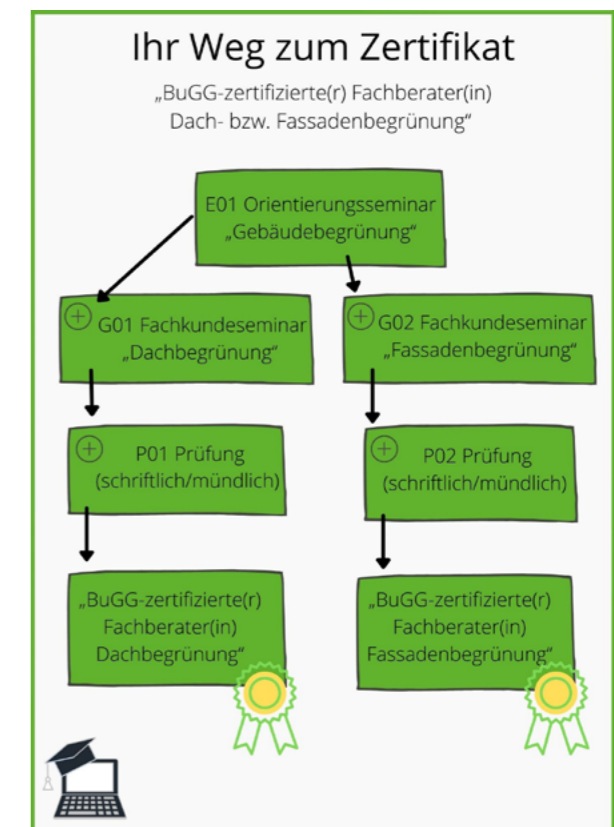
Ihr Weg zum Zertifikat

„BuGG-zertifizierte(r) Fachberater(in) Dach- bzw. Fassadenbegrünung“

E01 Orientierungsseminar „Gebäudebegrünung“

G01 Fachkundeseminar „Dachbegrünung“

G02 Fachkundeseminar „Fassadenbegrünung“

P01 Prüfung (schriftlich/mündlich)

P02 Prüfung (schriftlich/mündlich)

„BuGG-zertifizierte(r) Fachberater(in) Dachbegrünung“

„BuGG-zertifizierte(r) Fachberater(in) Fassadenbegrünung“